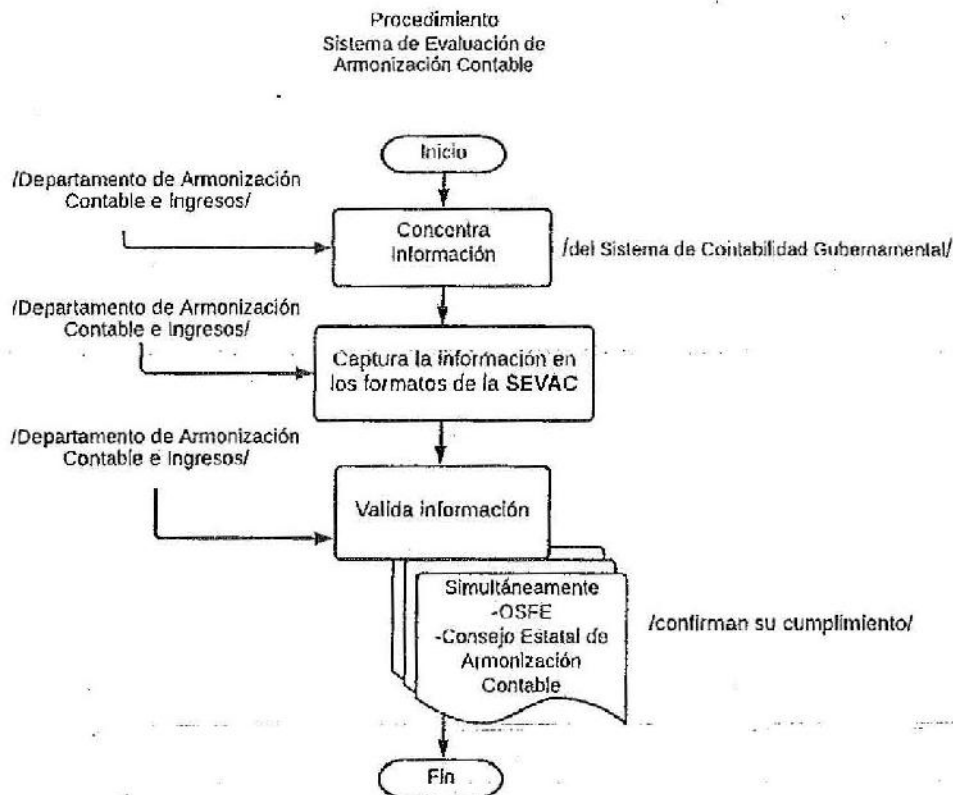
Procedimiento
Sistema de Evaluación de Armonización Contable

Inicio

/Departamento de Armonización Contable e Ingresos/

Concentra Información

/del Sistema de Contabilidad Gubernamental/

/Departamento de Armonización Contable e Ingresos/

Captura la información en los formatos de la SEVAC

/Departamento de Armonización Contable e Ingresos/

Valida información

Simultáneamente
-OSFE
-Consejo Estatal de Armonización Contable

/confirman su cumplimiento/

Fin